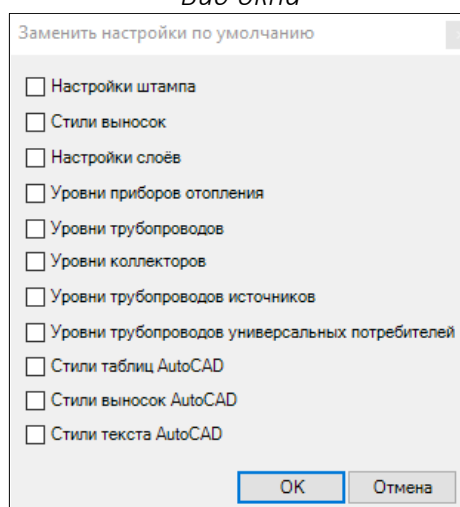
Вид окна

Заменить настройки по умолчанию

Настройки штампа

Стили выносок

Настройки слоёв

Уровни приборов отопления

Уровни трубопроводов

Уровни коллекторов

Уровни трубопроводов источников

Уровни трубопроводов универсальных потребителей

Стили таблиц AutoCAD

Стили выносок AutoCAD

Стили текста AutoCAD

OK

Отмена